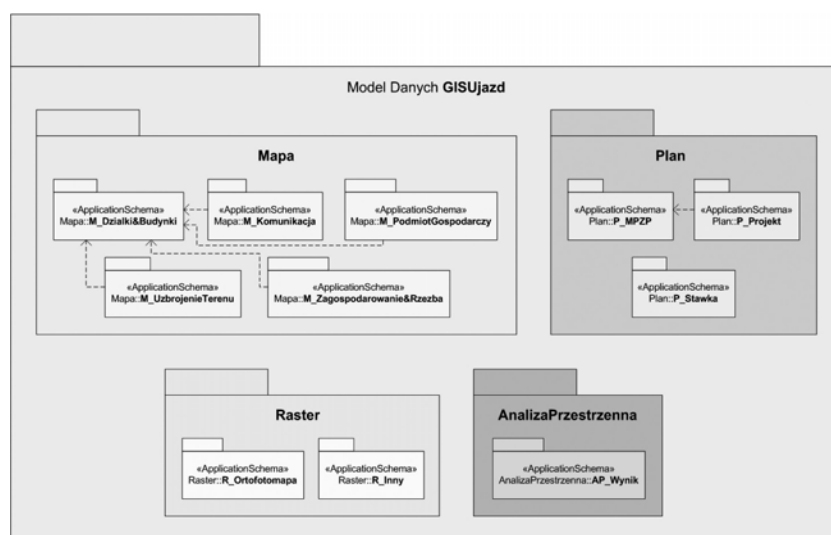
Model Danych **GISUjazd**

**Mapa**

«ApplicationSchema»
Mapa::**M_Dzialki&Budynki**

«ApplicationSchema»
Mapa::**M_Komunikacja**

«ApplicationSchema»
Mapa::**M_PodmiotGospodarczy**

«ApplicationSchema»
Mapa::**M_UzbrojenieTerenu**

«ApplicationSchema»
Mapa::**M_Zagospodarowanie&Rzezba**

**Plan**

«ApplicationSchema»
Plan::**P_MPZP**

«ApplicationSchema»
Plan::**P_Projekt**

«ApplicationSchema»
Plan::**P_Stawka**

**Raster**

«ApplicationSchema»
Raster::**R_Ortofotomapa**

«ApplicationSchema»
Raster::**R_Inny**

**AnalizaPrzestrzenna**

«ApplicationSchema»
AnalizaPrzestrzenna::**AP_Wynik**